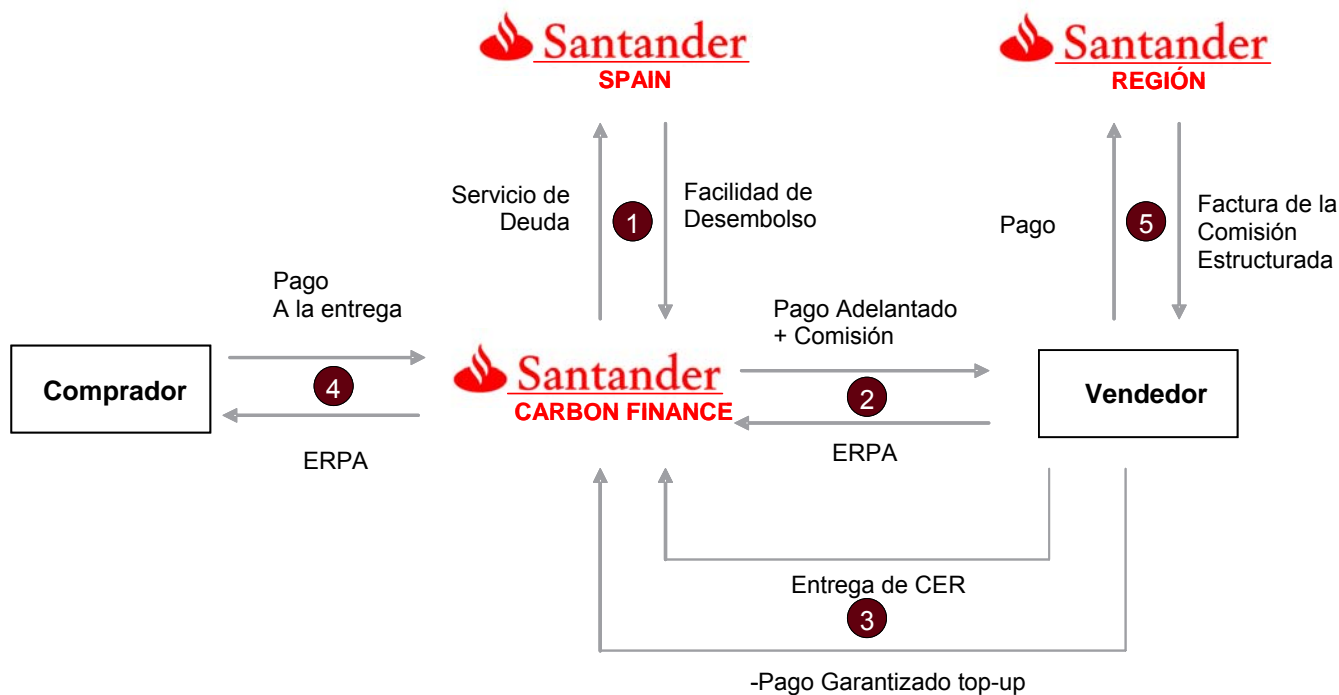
Santander
SPAIN

Santander
REGIÓN

Servicio de Deuda

1

Facilidad de Desembolso

Pago

5

Factura de la Comisión Estructurada

Pago
A la entrega

Pago Adelantado + Comisión

Comprador

4

Santander
CARBON FINANCE

2

Vendedor

ERPA

ERPA

Entrega de CER

3

-Pago Garantizado top-up